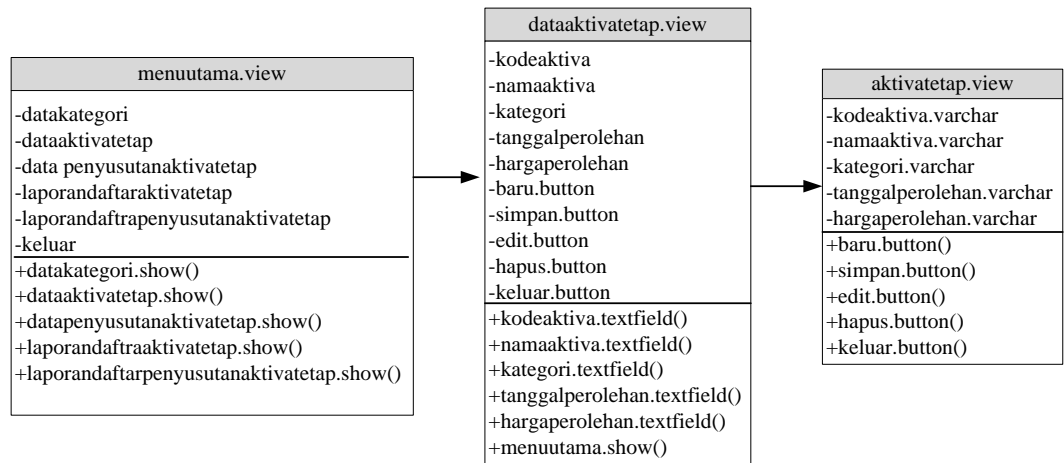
menuutama.view

-datakategori
-dataaktivatetap
-data penyusutanaktivatetap
-laporandaftaraktivatetap
-laporandaftrapenyusutanaktivatetap
-keluar

+datakategori.show()
+dataaktivatetap.show()
+datapenyusutanaktivatetap.show()
+laporandaftraaktivatetap.show()
+laporandaftarpenyusutanaktivatetap.show()

dataaktivatetap.view

-kodeaktiva
-namaaktiva
-kategori
-tanggalperolehan
-hargaperolehan
-baru.button
-simpan.button
-edit.button
-hapus.button
-keluar.button

+kodeaktiva.textfield()
+namaaktiva.textfield()
+kategori.textfield()
+tanggalperolehan.textfield()
+hargaperolehan.textfield()
+menuutama.show()

aktivatetap.view

-kodeaktiva.varchar
-namaaktiva.varchar
-kategori.varchar
-tanggalperolehan.varchar
-hargaperolehan.varchar

+baru.button()
+simpan.button()
+edit.button()
+hapus.button()
+keluar.button()